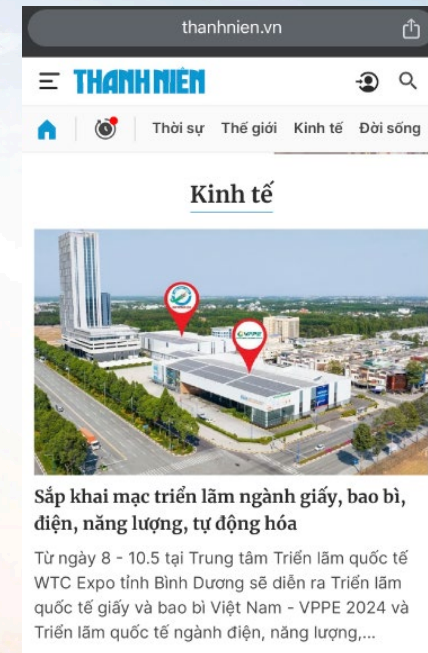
thanhnien.vn

THANH NIÊN

Thời sự Thế giới Kinh tế Đời sống

Kinh tế

VPPE

Sắp khai mạc triển lãm ngành giấy, bao bì, điện, năng lượng, tự động hóa

Từ ngày 8 - 10.5 tại Trung tâm Triển lãm quốc tế WTC Expo tỉnh Bình Dương sẽ diễn ra Triển lãm quốc tế giấy và bao bì Việt Nam - VPPE 2024 và Triển lãm quốc tế ngành điện, năng lượng,...